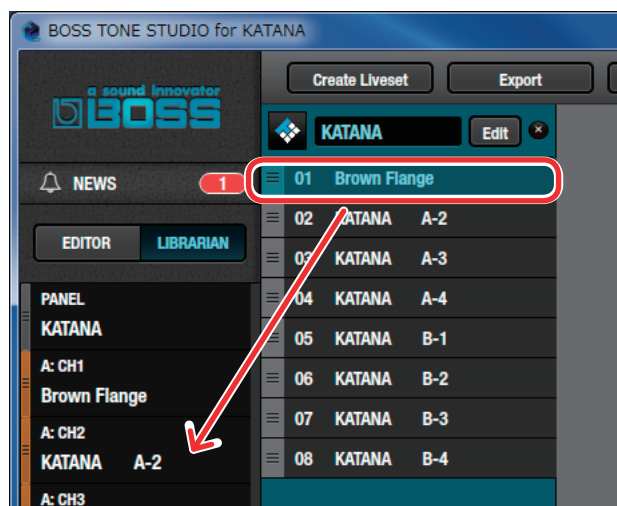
BOSS TONE STUDIO for KATANA

a sound innovator BOSS

NEWS 1

EDITOR LIBRARIAN

PANEL
KATANA

A: CH1
Brown Flange

A: CH2
KATANA A-2

A: CH3

Create Liveset Export

KATANA Edit

01 Brown Flange
02 KATANA A-2
03 KATANA A-3
04 KATANA A-4
05 KATANA B-1
06 KATANA B-2
07 KATANA B-3
08 KATANA B-4